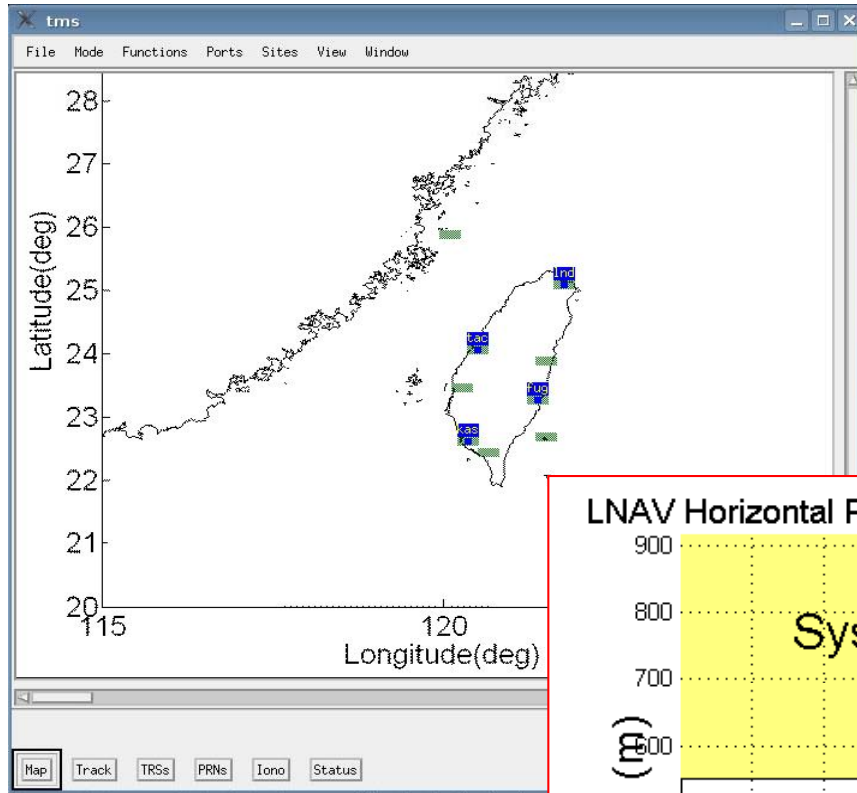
tms

File Mode Functions Ports Sites View Window

28
27
26
25
24
23
22
21
20
Latitude(deg)

lnd
tac
fug
kas

115
120
Longitude(deg)

LNAV Horizontal P
900
800
700
600
Sys
(m)

Map Track TRSs PRNs Iono Status